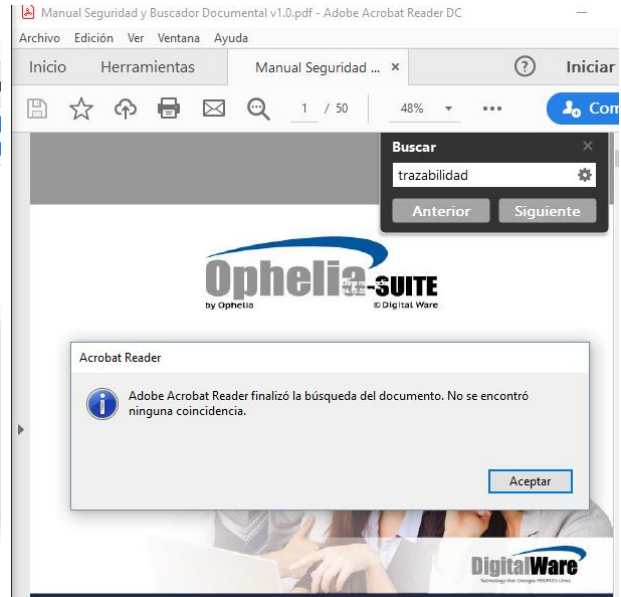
Manual Seguridad y Buscador Documental v1.0.pdf - Adobe Acrobat Reader DC

Archivo Edición Ver Ventana Ayuda

Inicio Herramientas Manual Seguridad ... ×

Iniciar

1 / 50 48%

Com

Buscar

trazabilidad

Anterior Siguiente

Ophelia-SUITE

by Ophelia

©Digital Ware

Acrobat Reader

Adobe Acrobat Reader finalizó la búsqueda del documento. No se encontró ninguna coincidencia.

Aceptar

DigitalWare

Technology that Changes PEOPLE's Lives